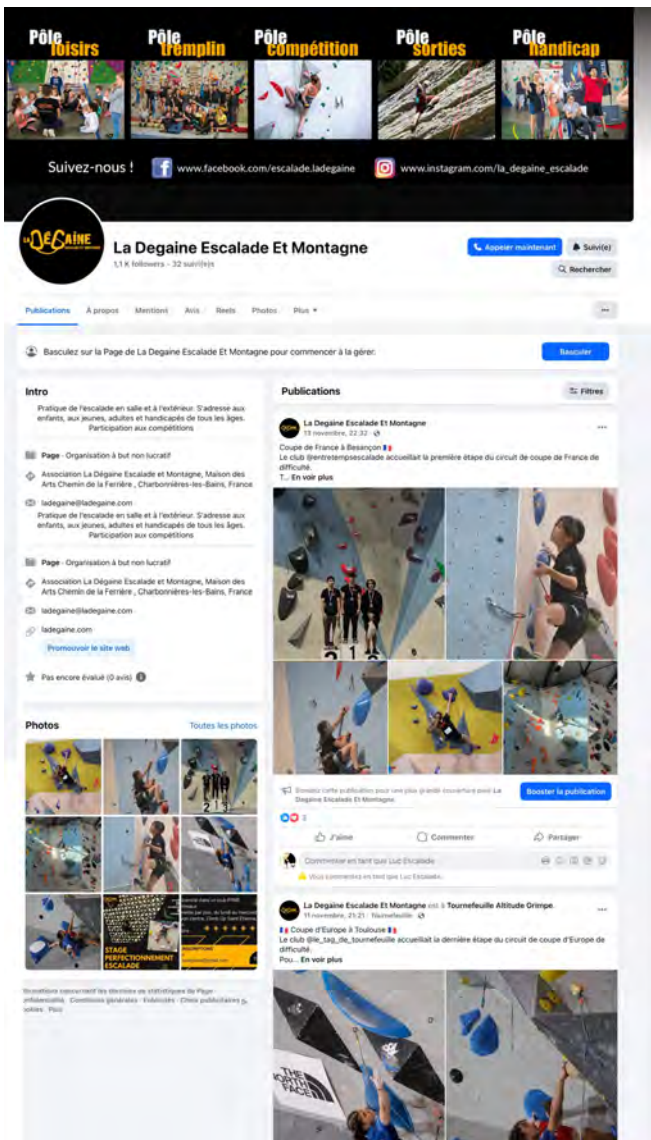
Pôle loisirs
Pôle tremplin
Pôle compétition
Pôle sorties
Pôle handicap

Suivez-nous ! www.facebook.com/escalade.ladegaine www.instagram.com/la_degaine_escalade

LA DEGAINE

La Degaine Escalade Et Montagne
1,1 K followers • 32 suivi(e)s

Appeler maintenant
Suivi(e)
Rechercher

Publications À propos Mentions Avis Reels Photos Plus ▾

Basculez sur la Page de La Degaine Escalade Et Montagne pour commencer à la gérer.
Basculer

Intro
Pratique de l'escalade en salle et à l'extérieur. S'adresse aux enfants, aux jeunes, adultes et handicapés de tous les âges. Participation aux compétitions

Page · Organisation à but non lucratif
Association La Dégaine Escalade et Montagne, Maison des Arts Chemin de la Ferrière , Charbonnières-les-Bains, France
ladegaine@ladegaine.com
Pratique de l'escalade en salle et à l'extérieur. S'adresse aux enfants, aux jeunes, adultes et handicapés de tous les âges. Participation aux compétitions
Page · Organisation à but non lucratif
Association La Dégaine Escalade et Montagne, Maison des Arts Chemin de la Ferrière , Charbonnières-les-Bains, France
ladegaine@ladegaine.com
ladegaine.com
Promouvoir le site web
Pas encore évalué (0 avis)

Photos
Toutes les photos
STAGE PERFECTIONNEMENT ESCALADE

Informations concernant les données de statistiques de Page · professionnelle · Conditions générales · Publicités · Choix publicitaires · Cookies · Plus

Publications
Filtres

La Degaine Escalade Et Montagne
19 novembre, 22:32
Coupe de France à Besançon
Le club @entretempsescalade accueillait la première étape du circuit de coupe de France de difficulté.
T... En voir plus

Boostez cette publication pour une plus grande couverture pour La Degaine Escalade Et Montagne.
Booster la publication
3
J'aime Commenter Partager
Commenter en tant que Luc Escalade
Vous commentez en tant que Luc Escalade.

La Degaine Escalade Et Montagne est à Tournefeuille Altitude Grimpe
11 novembre, 21:21 · Tournefeuille
Coupe d'Europe à Toulouse
Le club @le_tag_de_tournefeuille accueillait la dernière étape du circuit de coupe d'Europe de difficulté.
Pou... En voir plus
THE NORTH FACE